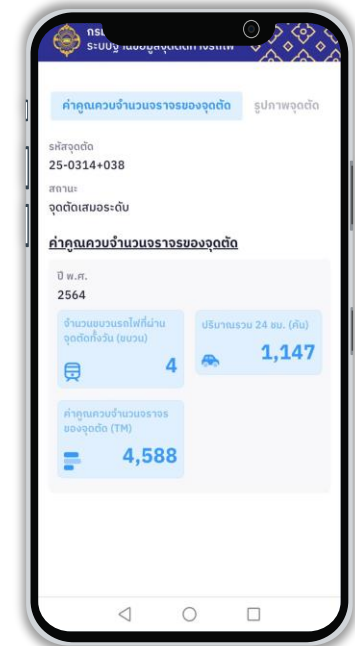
กรม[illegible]
ระบบฐานข้อมูลจุดตัดทางรถไฟ

ค่าคูณควบจำนวนจราจรของจุดตัด
รูปภาพจุดตัด

รหัสจุดตัด
25-0314+038

สถานะ
จุดตัดเสมอระดับ

ค่าคูณควบจำนวนจราจรของจุดตัด

ปี พ.ศ.
2564

จำนวนขบวนรถไฟที่ผ่านจุดตัดทั้งวัน (ขบวน)
4

ปริมาณรวม 24 ชม. (คัน)
1,147

ค่าคูณควบจำนวนจราจรของจุดตัด (TM)
4,588